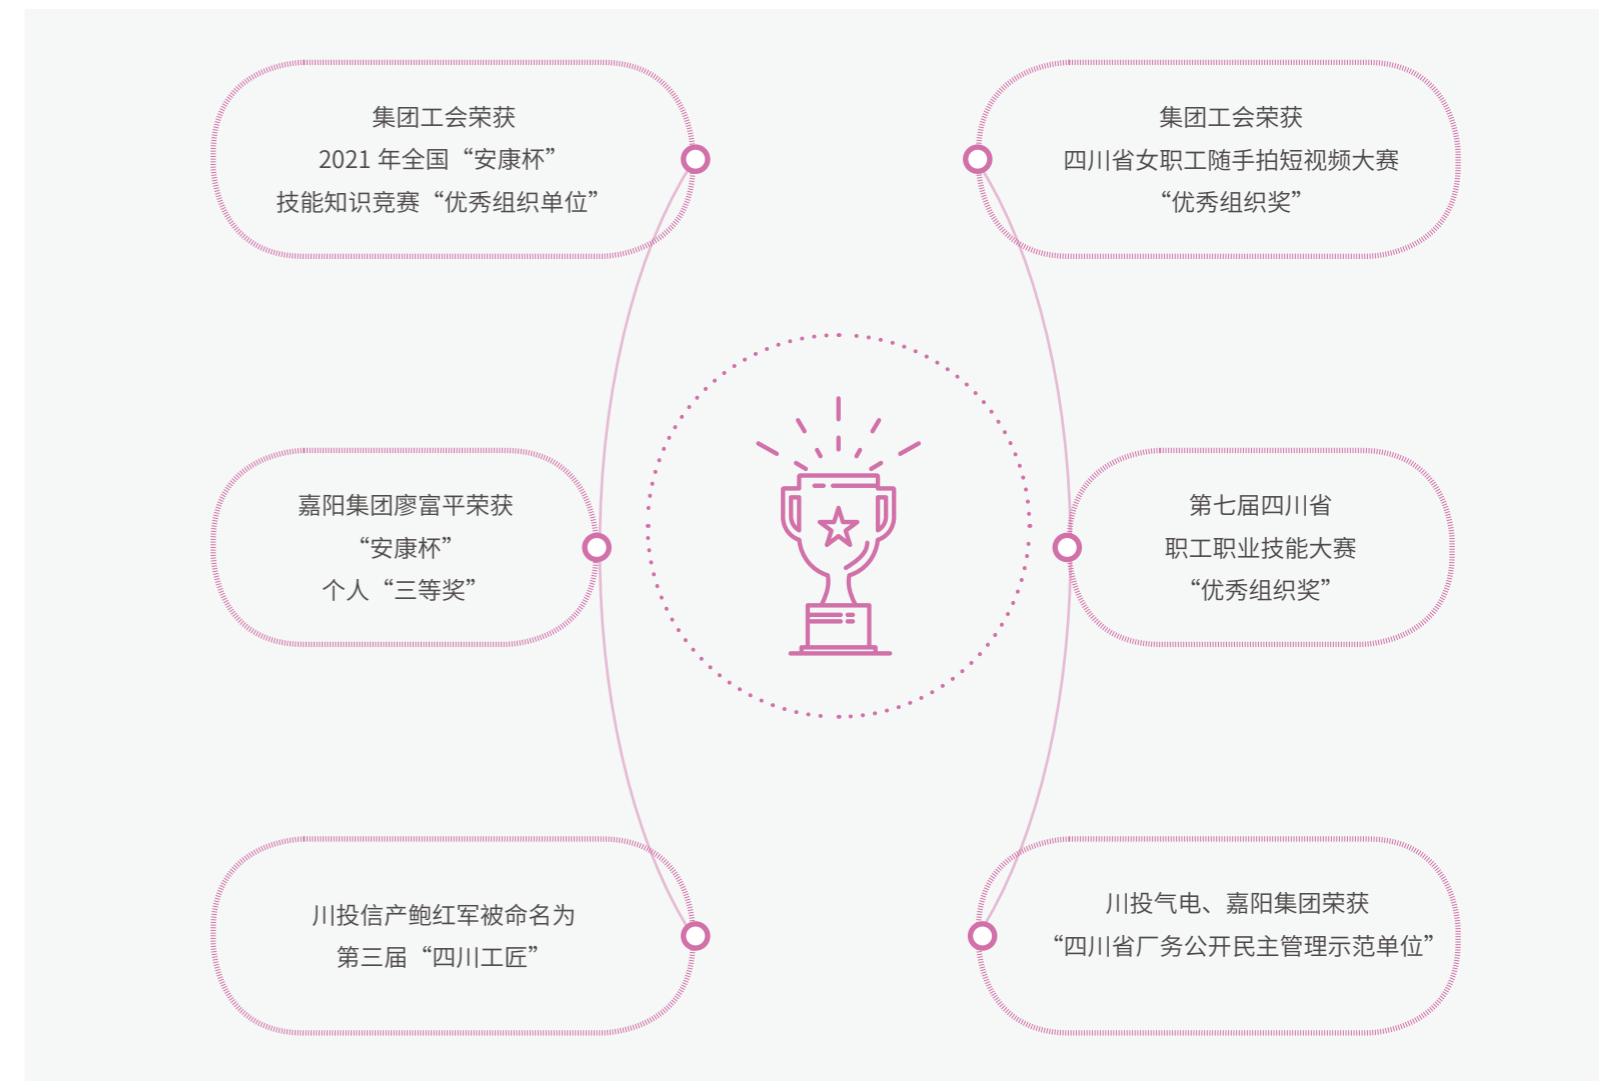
集团工会荣获
2021 年全国“安康杯”
技能知识竞赛“优秀组织单位”

集团工会荣获
四川省女职工随手拍短视频大赛
“优秀组织奖”

嘉阳集团廖富平荣获
“安康杯”
个人“三等奖”

第七届四川省
职工职业技能大赛
“优秀组织奖”

川投信产鲍红军被命名为
第三届“四川工匠”

川投气电、嘉阳集团荣获
“四川省厂务公开民主管理示范单位”